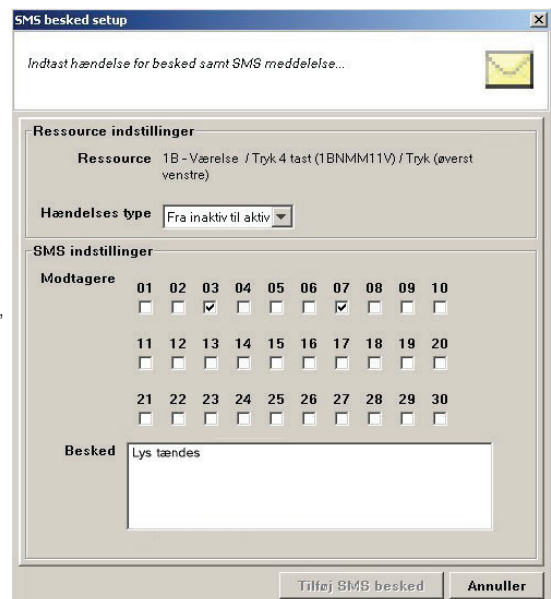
SMS besked setup

Indtast hændelse for besked samt SMS meddelelse...

Ressource indstillinger

Ressource 1B - Værelse / Tryk 4 tast (1BNMM11V) / Tryk (øverst venstre)

Hændelses type Fra inaktiv til aktiv

SMS indstillinger

Modtagere

01 02 03 04 05 06 07 08 09 10

11 12 13 14 15 16 17 18 19 20

21 22 23 24 25 26 27 28 29 30

Besked Lys tændes

Tilføj SMS besked Annuller